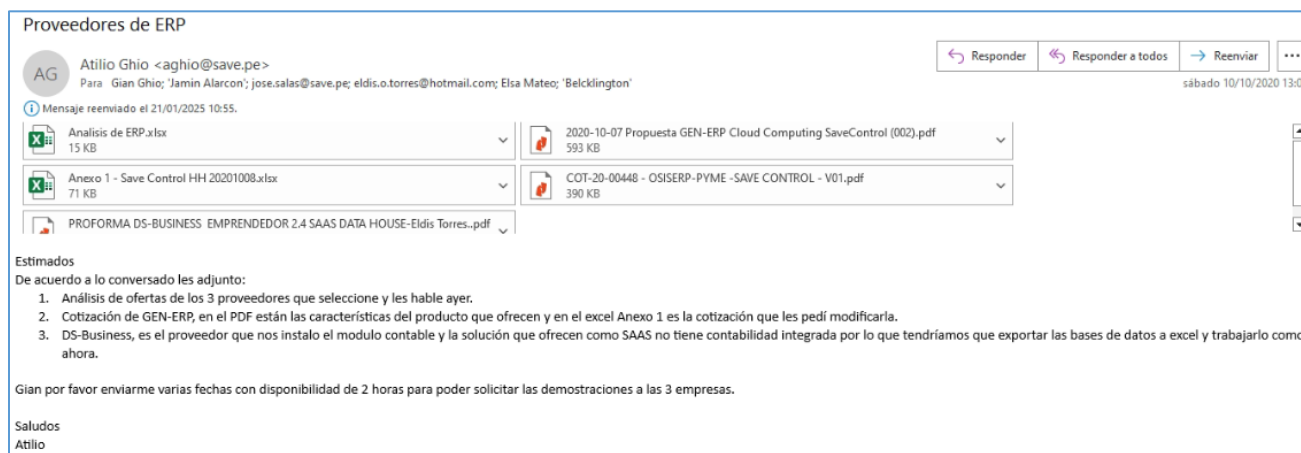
Proveedores de ERP

AG

Atilio Ghio <aghio@save.pe>

Para Gian Ghio; 'Jamin Alarcon'; jose.salas@save.pe; eldis.o.torres@hotmail.com; Elsa Mateo; 'Belcklington'

Responder | Responder a todos | Reenviar | ...

sábado 10/10/2020 13:0

Mensaje reenviado el 21/01/2025 10:55.

Analisis de ERP.xlsx
15 KB

2020-10-07 Propuesta GEN-ERP Cloud Computing SaveControl (002).pdf
593 KB

Anexo 1 - Save Control HH 20201008.xlsx
71 KB

COT-20-00448 - OSISERP-PYME -SAVE CONTROL - V01.pdf
390 KB

PROFORMA DS-BUSINESS EMPRENDEDOR 2.4 SAAS DATA HOUSE-Eldis Torres..pdf

Estimados
De acuerdo a lo conversado les adjunto:
1. Análisis de ofertas de los 3 proveedores que seleccione y les hable ayer.
2. Cotización de GEN-ERP, en el PDF están las características del producto que ofrecen y en el excel Anexo 1 es la cotización que les pedí modificarla.
3. DS-Business, es el proveedor que nos instalo el modulo contable y la solución que ofrecen como SAAS no tiene contabilidad integrada por lo que tendríamos que exportar las bases de datos a excel y trabajarlo como ahora.

Gian por favor enviarme varias fechas con disponibilidad de 2 horas para poder solicitar las demostraciones a las 3 empresas.

Saludos
Atilio